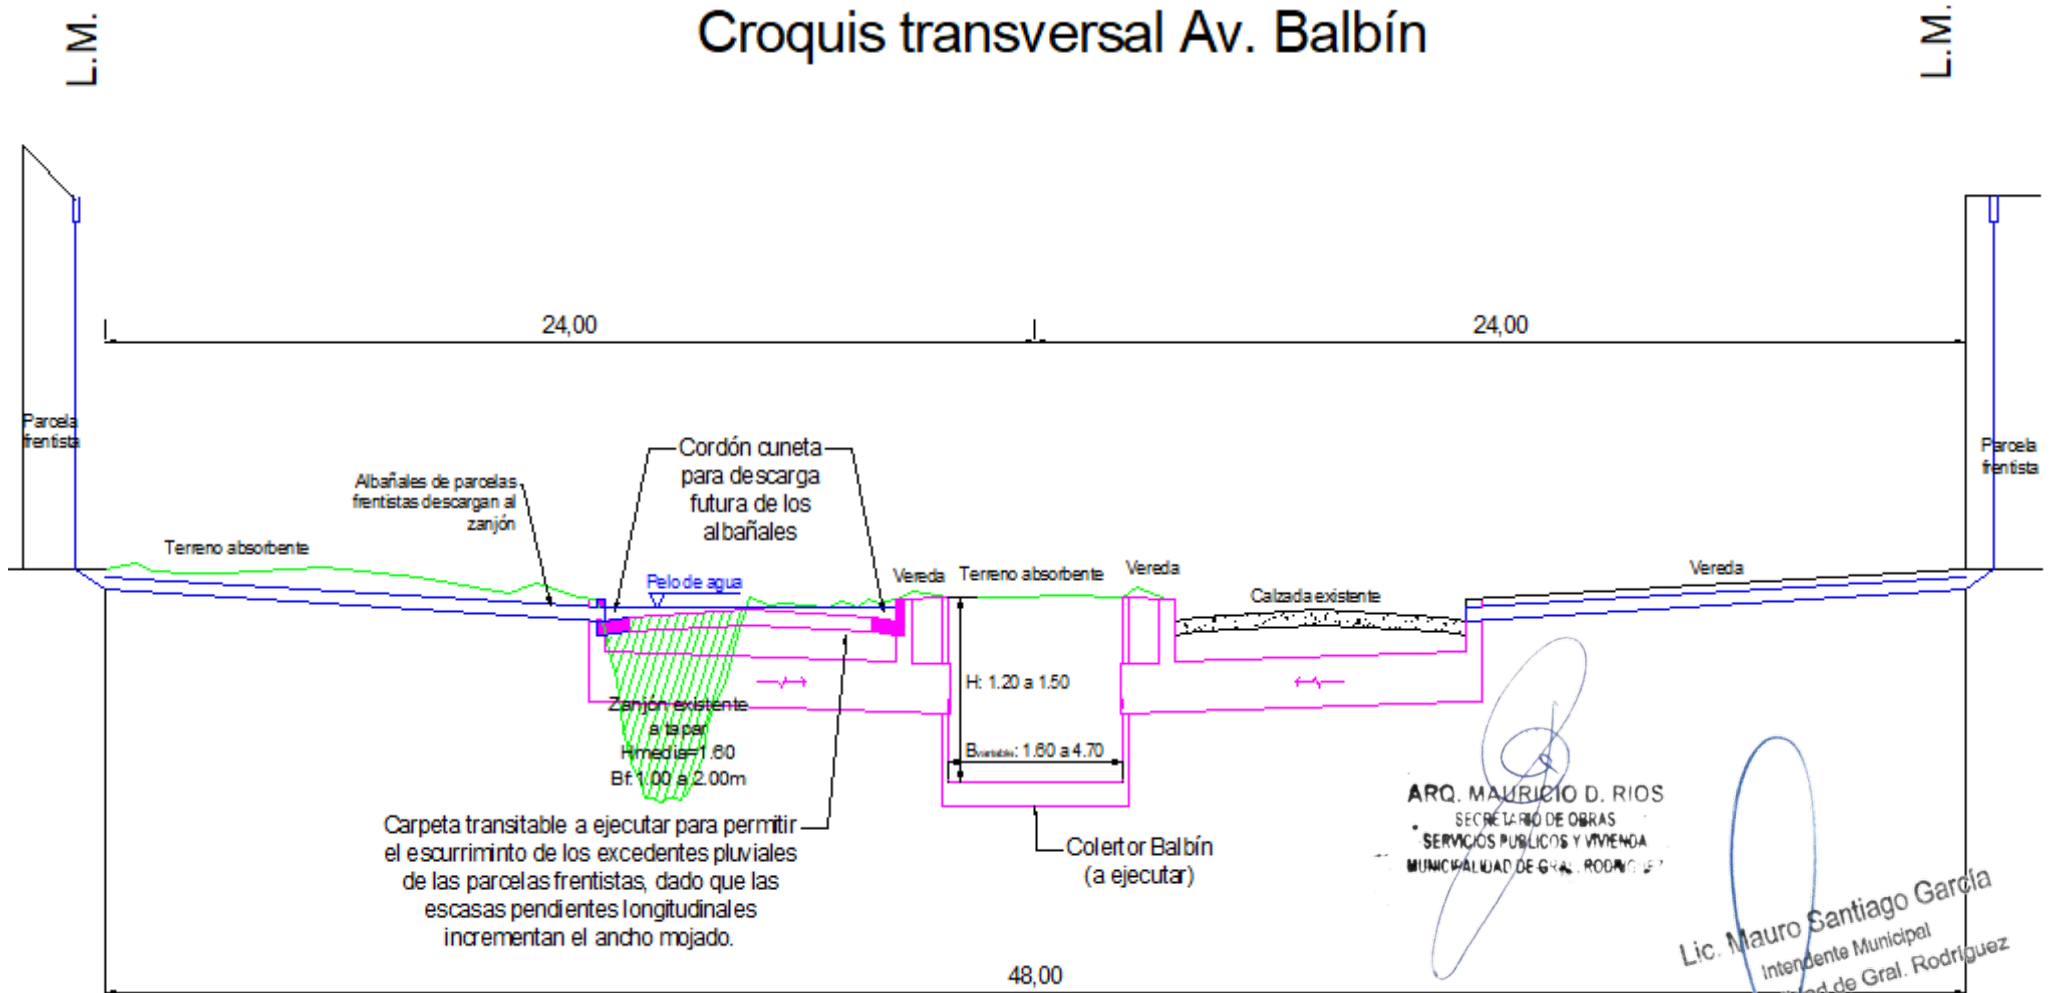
L.M.

Croquis transversal Av. Balbín

L.M.

24,00

24,00

Parcela frentista

Parcela frentista

Albañales de parcelas frentistas descargan al zanjón

Cordón cuneta para descarga futura de los albañales

Terreno absorbente

Pelo de agua

Vereda

Terreno absorbente

Vereda

Calzada existente

Vereda

H: 1.20 a 1.50

Zanjón existente a tapar
Hmedia=1.60
Bf: 1.00 a 2.00m

B variable: 1.60 a 4.70

Carpeta transitable a ejecutar para permitir el escurrimiento de los excedentes pluviales de las parcelas frentistas, dado que las escasas pendientes longitudinales incrementan el ancho mojado.

Colertor Balbín
(a ejecutar)

ARQ. MAURICIO D. RIOS
SECRETARIO DE OBRAS
SERVICIOS PUBLICOS Y VIVIENDA
MUNICIPALIDAD DE GRAL. RODRIGUEZ

Lic. Mauro Santiago García
Intendente Municipal
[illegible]d de Gral. Rodríguez

48,00